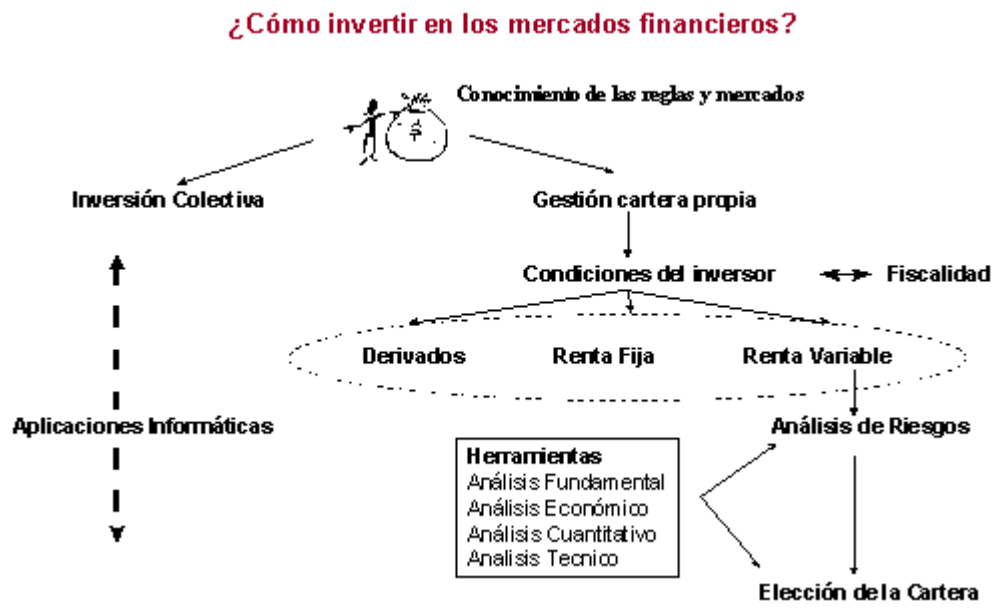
¿Cómo invertir en los mercados financieros?

$

Conocimiento de las reglas y mercados

Inversión Colectiva

Gestión cartera propia

Condiciones del inversor

Fiscalidad

Derivados

Renta Fija

Renta Variable

Aplicaciones Informáticas

Análisis de Riesgos

Herramientas
Análisis Fundamental
Análisis Económico
Análisis Cuantitativo
Analisis Tecnico

Elección de la Cartera